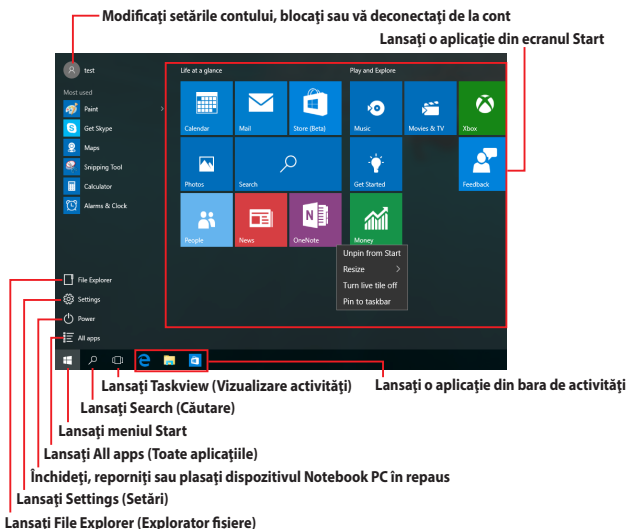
Modificați setările contului, blocați sau vă deconectați de la cont

Lansați o aplicație din ecranul Start

test

Most used

Paint

Get Skype

Maps

Snipping Tool

Calculator

Alarms & Clock

Life at a glance

Calendar

Mail

Store (Beta)

Photos

Search

People

News

OneNote

Play and Explore

Music

Movies & TV

Xbox

Get Started

Feedback

Money

Unpin from Start

Resize

Turn live tile off

Pin to taskbar

File Explorer

Settings

Power

All apps

Lansați o aplicație din bara de activități

Lansați Taskview (Vizualizare activități)

Lansați Search (Căutare)

Lansați meniul Start

Lansați All apps (Toate aplicațiile)

Închideți, reporniți sau plasați dispozitivul Notebook PC în repaus

Lansați Settings (Setări)

Lansați File Explorer (Explorator fișiere)